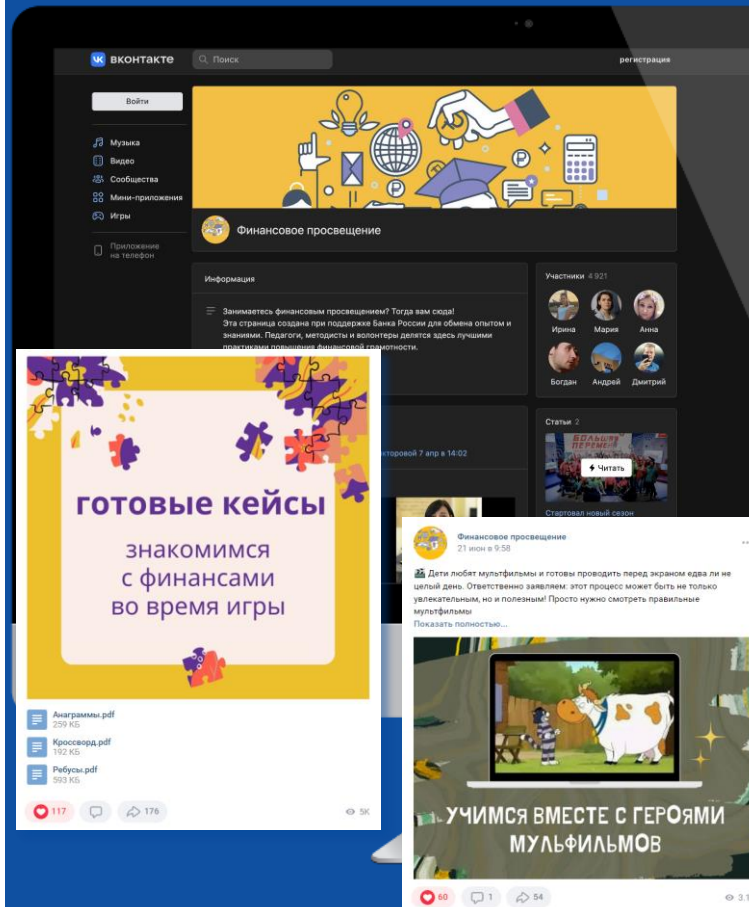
ВКонтакте
Поиск
регистрация
Войти
Музыка
Видео
Сообщества
Мини-приложения
Игры
Приложение на телефон
Финансовое просвещение
Информация
Занимаетесь финансовым просвещением? Тогда вам сюда! Эта страница создана при поддержке Банка России для обмена опытом и знаниями. Педагоги, методисты и волонтеры делятся здесь лучшими практиками повышения финансовой грамотности.
Участники 4 921
Ирина
Мария
Анна
Богдан
Андрей
Дмитрий
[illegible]кторовой 7 апр в 14:02
Статьи 2
БОЛЬШАЯ ПЕРЕМЕНА
Читать
Стартовал новый сезон

готовые кейсы
знакомимся с финансами во время игры
Анаграммы.pdf
259 КБ
Кроссворд.pdf
192 КБ
Ребусы.pdf
593 КБ
117
176
5K

Финансовое просвещение
21 июн в 9:58
Дети любят мультфильмы и готовы проводить перед экраном едва ли не целый день. Ответственно заявляем: этот процесс может быть не только увлекательным, но и полезным! Просто нужно смотреть правильные мультфильмы
Показать полностью...
УЧИМСЯ ВМЕСТЕ С ГЕРОЯМИ МУЛЬФИЛЬМОВ
60
1
54
3.1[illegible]